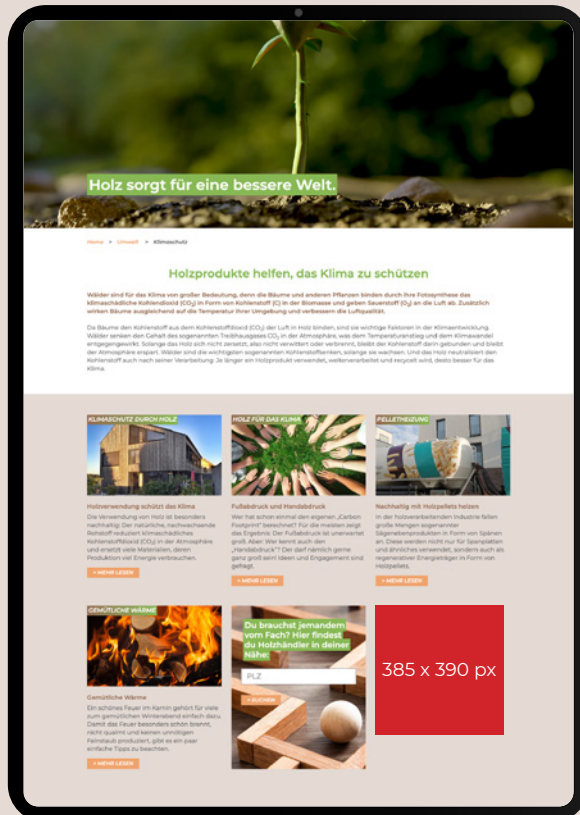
Holz sorgt für eine bessere Welt.

Home > Umwelt > Klimaschutz

Holzprodukte helfen, das Klima zu schützen

Wälder sind für das Klima von großer Bedeutung, denn die Bäume und anderen Pflanzen binden durch ihre Fotosynthese das klimaschädliche Kohlendioxid ($CO_2$) in Form von Kohlenstoff (C) in der Biomasse und geben Sauerstoff ($O_2$) an die Luft ab. Zusätzlich wirken Bäume ausgleichend auf die Temperatur ihrer Umgebung und verbessern die Luftqualität.

Da Bäume den Kohlenstoff aus dem Kohlenstoffdioxid ($CO_2$) der Luft im Holz binden, sind sie wichtige Faktoren in der Klimaentwicklung. Wälder senken den Gehalt des sogenannten Treibhausgases $CO_2$ in der Atmosphäre, was dem Temperaturanstieg und dem Klimawandel entgegengewirkt. Solange das Holz sich nicht zersetzt, also nicht verwittert oder verbrennt, bleibt der Kohlenstoff darin gebunden und bleibt der Atmosphäre erspart. Wälder sind die wichtigsten sogenannten Kohlenstoffsenken, solange sie wachsen. Und das Holz neutralisiert den Kohlenstoff auch nach seiner Verarbeitung: Je länger ein Holzprodukt verwendet, weiterverarbeitet und recycelt wird, desto besser für das Klima.

KLIMASCHUTZ DURCH HOLZ
Holzverwendung schützt das Klima
Die Verwendung von Holz ist besonders nachhaltig: Der natürliche, nachwachsende Rohstoff reduziert klimaschädliches Kohlenstoffdioxid ($CO_2$) in der Atmosphäre und ersetzt viele Materialien, deren Produktion viel Energie verbrauchen.
» MEHR LESEN

HOLZ FÜR DAS KLIMA
Fußabdruck und Handabdruck
Wer hat schon einmal den eigenen „Carbon Footprint" berechnet? Für die meisten zeigt das Ergebnis: Der Fußabdruck ist unerwartet groß. Aber: Wer kennt auch den „Handabdruck"? Der darf nämlich gerne ganz groß sein! Ideen und Engagement sind gefragt.
» MEHR LESEN

PELLETHEIZUNG
Nachhaltig mit Holzpellets heizen
In der holzverarbeitenden Industrie fallen große Mengen sogenannter Sägenebenprodukten in Form von Spänen an. Diese werden nicht nur für Spanplatten und ähnliches verwendet, sondern auch als regenerativer Energieträger in Form von Holzpellets.
» MEHR LESEN

GEMÜTLICHE WÄRME
Gemütliche Wärme
Ein schönes Feuer im Kamin gehört für viele zum gemütlichen Winterabend einfach dazu. Damit das Feuer besonders schön brennt, nicht qualmt und keinen unnötigen Feinstaub produziert, gibt es ein paar einfache Tipps zu beachten.
» MEHR LESEN

Du brauchst jemandem vom Fach? Hier findest du Holzhändler in deiner Nähe!
PLZ
» SUCHEN

385 x 390 px